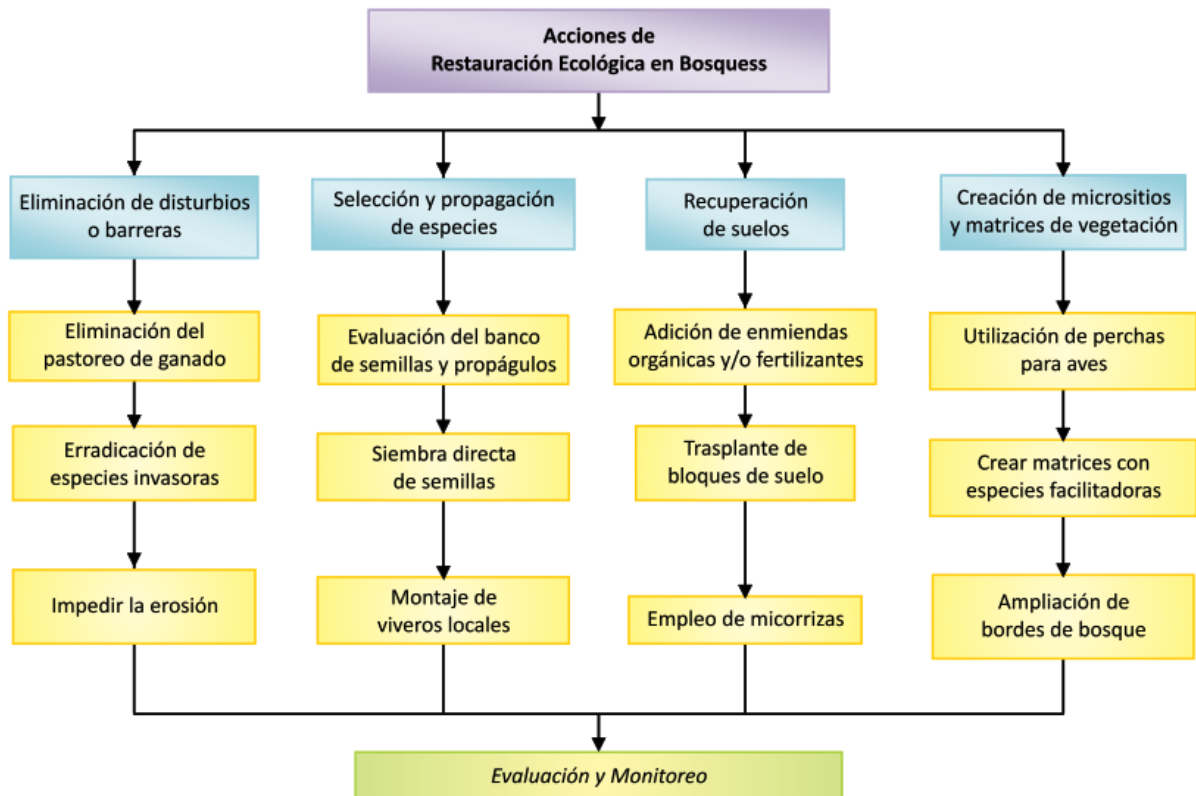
Acciones de
Restauración Ecológica en Bosquess

Eliminación de disturbios o barreras

Eliminación del pastoreo de ganado

Erradicación de especies invasoras

Impedir la erosión

Selección y propagación de especies

Evaluación del banco de semillas y propágulos

Siembra directa de semillas

Montaje de viveros locales

Recuperación de suelos

Adición de enmiendas orgánicas y/o fertilizantes

Trasplante de bloques de suelo

Empleo de micorrizas

Creación de micrositios y matrices de vegetación

Utilización de perchas para aves

Crear matrices con especies facilitadoras

Ampliación de bordes de bosque

Evaluación y Monitoreo